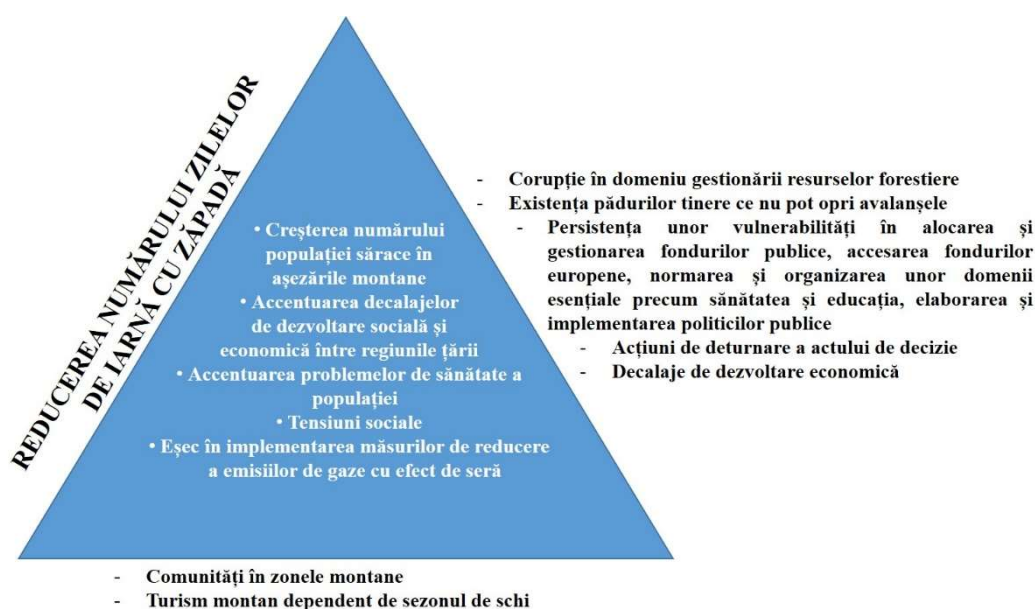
REDUCEREA NUMĂRULUI ZILELOR DE IARNĂ CU ZĂPADĂ

• Creşterea numărului populaţiei sărace în aşezările montane
• Accentuarea decalajelor de dezvoltare socială şi economică între regiunile ţării
• Accentuarea problemelor de sănătate a populaţiei
• Tensiuni sociale
• Eşec în implementarea măsurilor de reducere a emisiilor de gaze cu efect de seră

- Corupţie în domeniu gestionării resurselor forestiere
- Existenţa pădurilor tinere ce nu pot opri avalanşele
- Persistenţa unor vulnerabilităţi în alocarea şi gestionarea fondurilor publice, accesarea fondurilor europene, normarea şi organizarea unor domenii esenţiale precum sănătatea şi educaţia, elaborarea şi implementarea politicilor publice
- Acţiuni de deturnare a actului de decizie
- Decalaje de dezvoltare economică

- Comunităţi în zonele montane
- Turism montan dependent de sezonul de schi